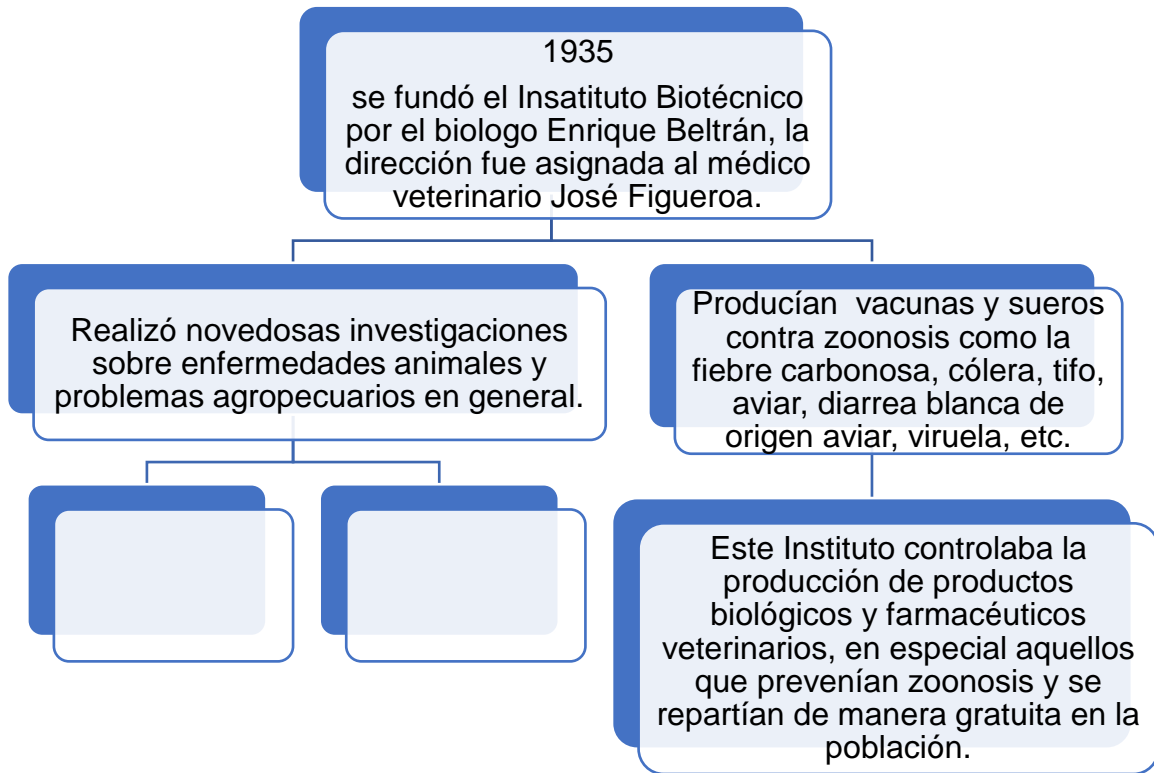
1935

se fundó el Insatituto Biotécnico por el biologo Enrique Beltrán, la dirección fue asignada al médico veterinario José Figueroa.

Realizó novedosas investigaciones sobre enfermedades animales y problemas agropecuarios en general.

Producían vacunas y sueros contra zoonosis como la fiebre carbonosa, cólera, tifo, aviar, diarrea blanca de origen aviar, viruela, etc.

Este Instituto controlaba la producción de productos biológicos y farmacéuticos veterinarios, en especial aquellos que prevenían zoonosis y se repartían de manera gratuita en la población.